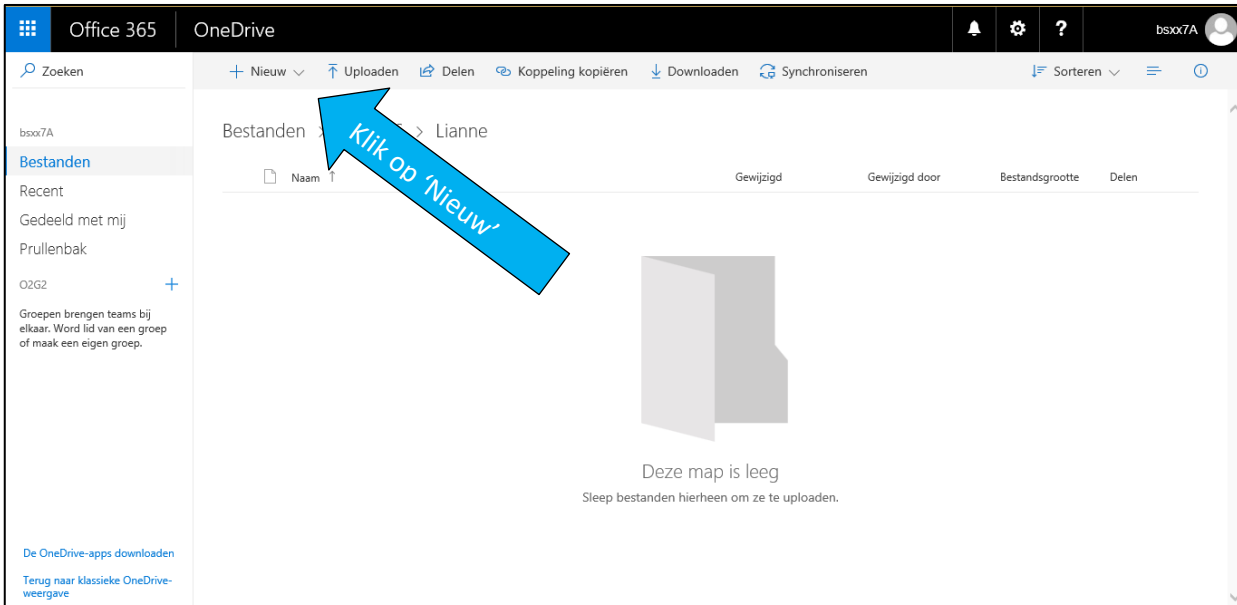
Office 365 OneDrive

bsxx7A

Zoeken

Nieuw Uploaden Delen Koppeling kopiëren Downloaden Synchroniseren Sorteren

bsxx7A
Bestanden
Recent
Gedeeld met mij
Prullenbak
O2G2

Groepen brengen teams bij elkaar. Word lid van een groep of maak een eigen groep.

Bestanden > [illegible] > Lianne

Klik op 'Nieuw'

Naam Gewijzigd Gewijzigd door Bestandsgrootte Delen

Deze map is leeg
Sleep bestanden hierheen om ze te uploaden.

De OneDrive-apps downloaden

Terug naar klassieke OneDrive-weergave